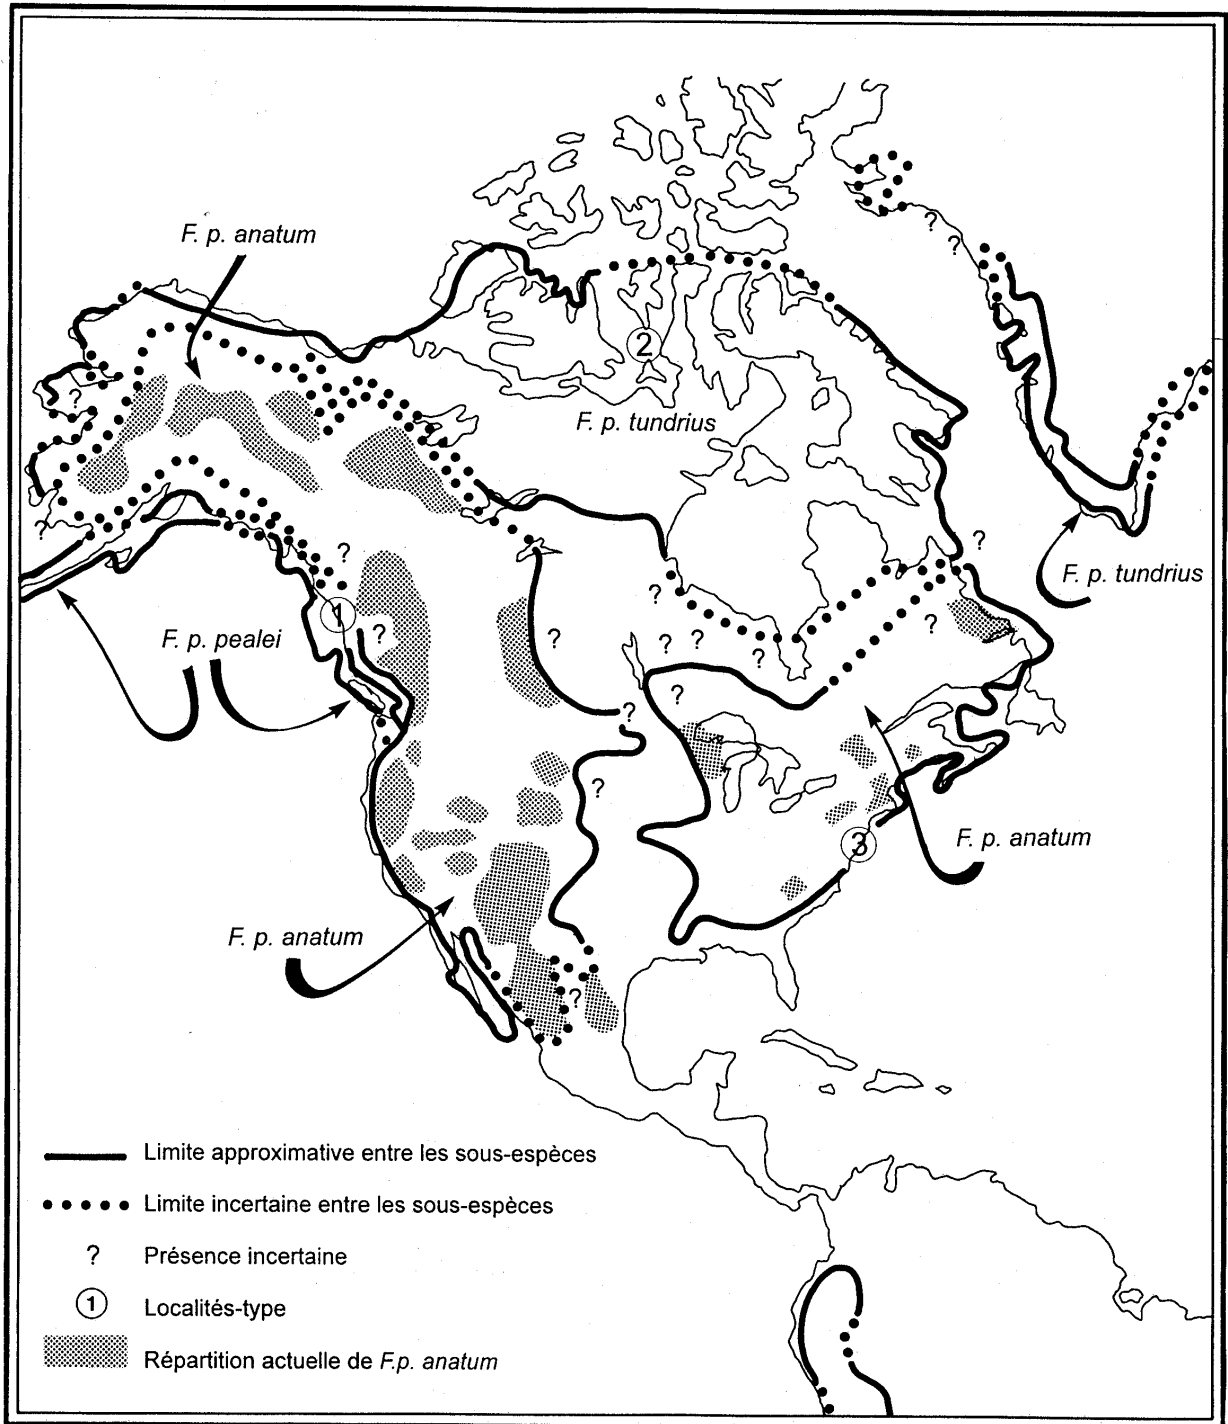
F. p. anatum

?

?

2

F. p. tundrius

?

?

?

?

1

?

?

F. p. pealei

?

?

?

?

?

?

?

?

?

?

F. p. tundrius

3

F. p. anatum

F. p. anatum

?

Limite approximative entre les sous-espèces

Limite incertaine entre les sous-espèces

? Présence incertaine

1 Localités-type

Répartition actuelle de F.p. anatum